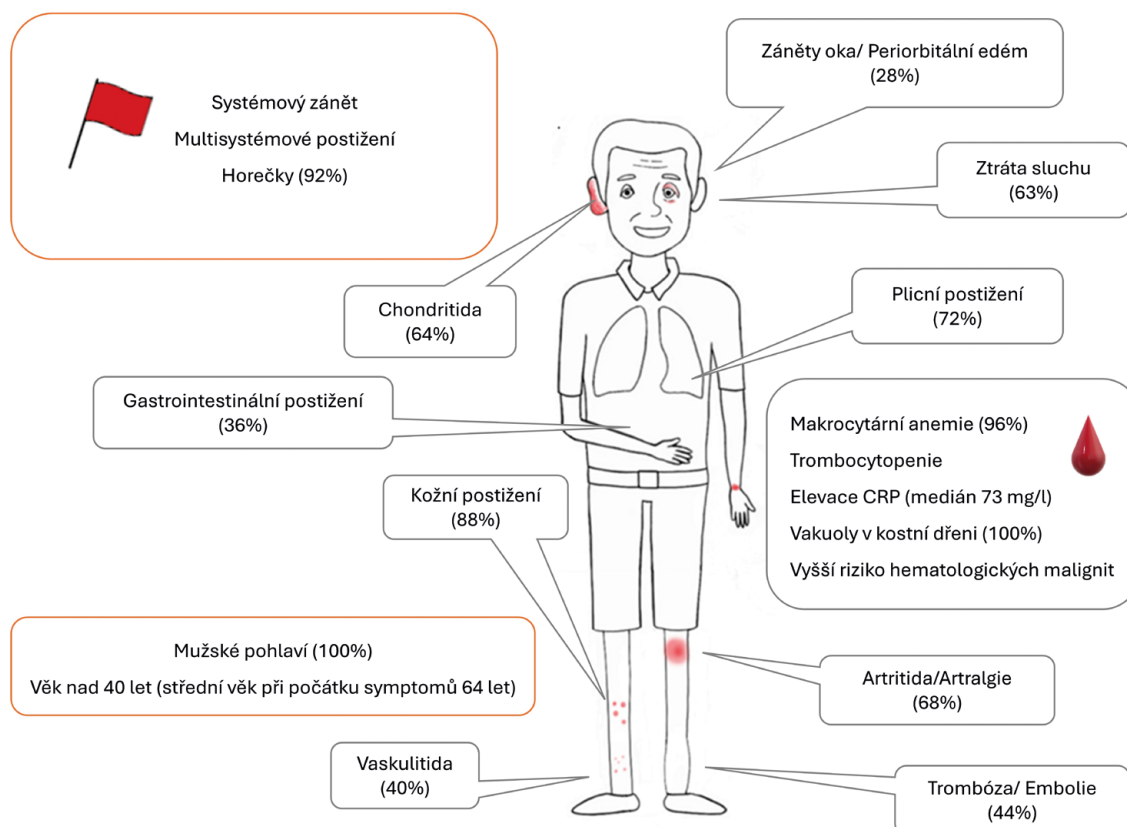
Systémový zánět
Multisystémové postižení
Horečky (92%)

Záněty oka/ Periorbitální edém
(28%)

Ztráta sluchu
(63%)

Chondritida
(64%)

Plicní postižení
(72%)

Gastrointestinální postižení
(36%)

Makrocytární anemie (96%)
Trombocytopenie
Elevace CRP (medián 73 mg/l)
Vakuoly v kostní dřeni (100%)
Vyšší riziko hematologických malignit

Kožní postižení
(88%)

Mužské pohlaví (100%)
Věk nad 40 let (střední věk při počátku symptomů 64 let)

Artritida/Artralgie
(68%)

Vaskulitida
(40%)

Trombóza/ Embolie
(44%)